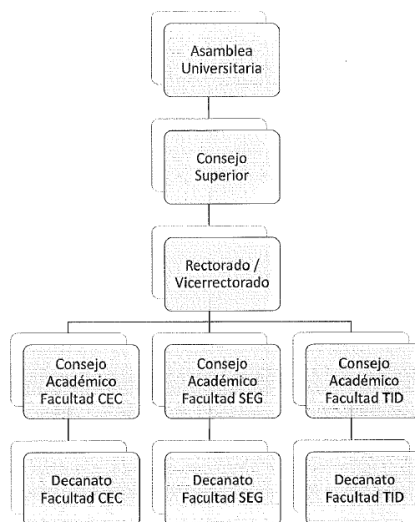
Asamblea Universitaria

Consejo Superior

Rectorado / Vicerrectorado

Consejo Académico Facultad CEC

Consejo Académico Facultad SEG

Consejo Académico Facultad TID

Decanato Facultad CEC

Decanato Facultad SEG

Decanato Facultad TID